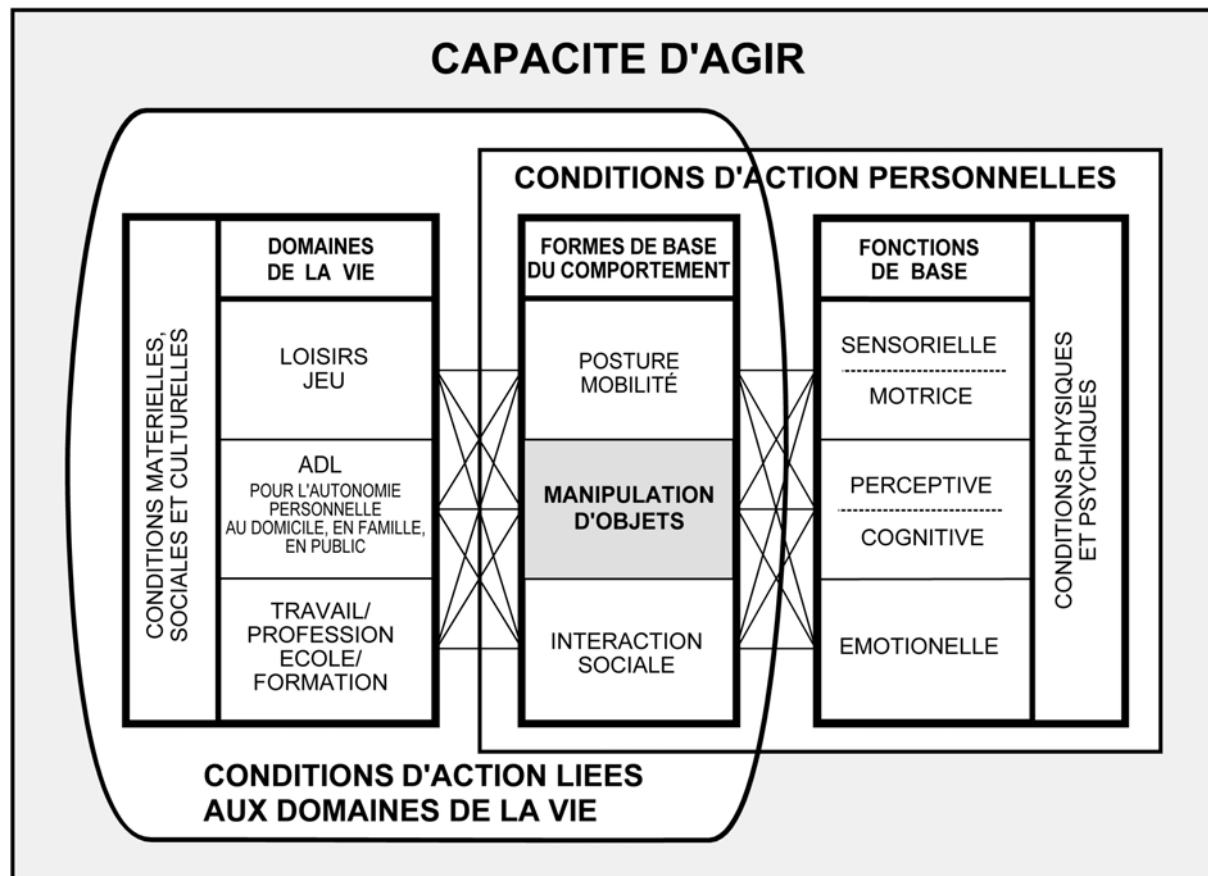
CAPACITE D'AGIR

CONDITIONS D'ACTION PERSONNELLES

CONDITIONS MATERIELLES, SOCIALES ET CULTURELLES

DOMAINES DE LA VIE

LOISIRS JEU

ADL POUR L'AUTONOMIE PERSONNELLE AU DOMICILE, EN FAMILLE, EN PUBLIC

TRAVAIL/ PROFESSION ECOLE/ FORMATION

FORMES DE BASE DU COMPORTEMENT

POSTURE MOBILITÉ

MANIPULATION D'OBJETS

INTERACTION SOCIALE

FONCTIONS DE BASE

SENSORIELLE

MOTRICE

PERCEPTIVE

COGNITIVE

EMOTIONELLE

CONDITIONS PHYSIQUES ET PSYCHIQUES

CONDITIONS D'ACTION LIEES AUX DOMAINES DE LA VIE